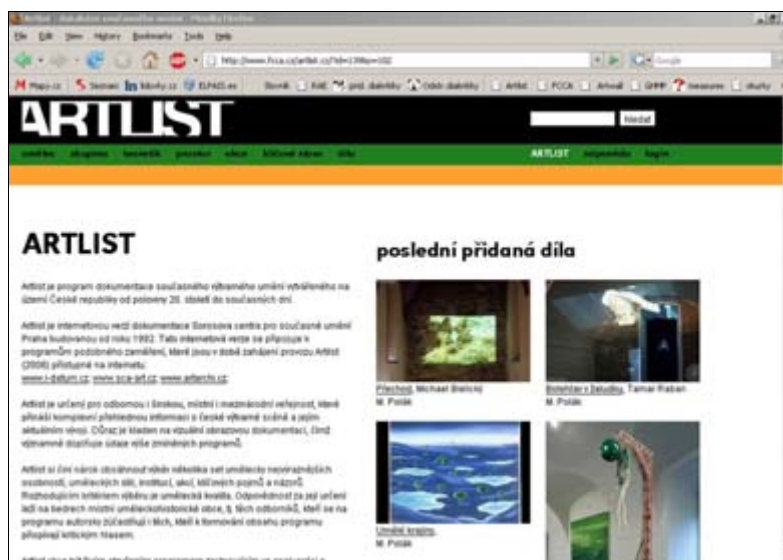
Artlist - databáze současného umění - Mozilla Firefox

File Edit View History Bookmarks Tools Help

http://www.fcca.cz/artlist.cz/?id=1398p=102

Google

Mapy.cz Seznam Idnes.cz ELPAIS.es Slovník Kniž. proj. diakritiky Odstr. diakritiky Artlist FCCA Artwall GMPP measures úkoly

ARTLIST

Hledat

umělce skupiny teoretik pocestný sbírky klíčové slovo díla ARTLIST nápověda login

ARTLIST

Artlist je program dokumentace současného výtvarného umění vytvářeného na území České republiky od poloviny 20. století do současných dní.

Artlist je internetovou verzí dokumentace Sorosova centra pro současné umění Praha budovanou od roku 1992. Tato internetová verze se připojuje k programům podobného zaměření, které jsou v době zahájení provozu Artlist (2006) přístupné na internetu: www.i-datum.cz, www.sca-art.cz, www.artarchiv.cz

Artlist je určen pro odbornou i širokou, místní i mezinárodní veřejnost, které přináší komplexní přehlednou informaci o české výtvarné scéně a jejím aktuálním vývoji. Důraz je kladen na vizuální obrazovou dokumentaci, čímž významně doplňuje údaje výše zmíněných programů.

Artlist si činí nárok obsáhnout vždy několika set umělecky nezávislých osobností, uměleckých skic, institucí, akcí, klíčových pojmů a názorů. Rozhodujícím kritériem výběru je umělecká kvalita. Odpovědnost za její určení leží na bedrech místní uměleckohistorické obce, tj. těch odborníků, kteří se na programu autorsky zúčastňují i těch, kteří k formování obsahu programu přispívají kritickým hlasem.

poslední přidaná díla

Přechod, Michael Bielický
M. Polák

Bolehlav v žaludku, Tamar Raban
M. Polák

Umělé krajiny,
M. Polák